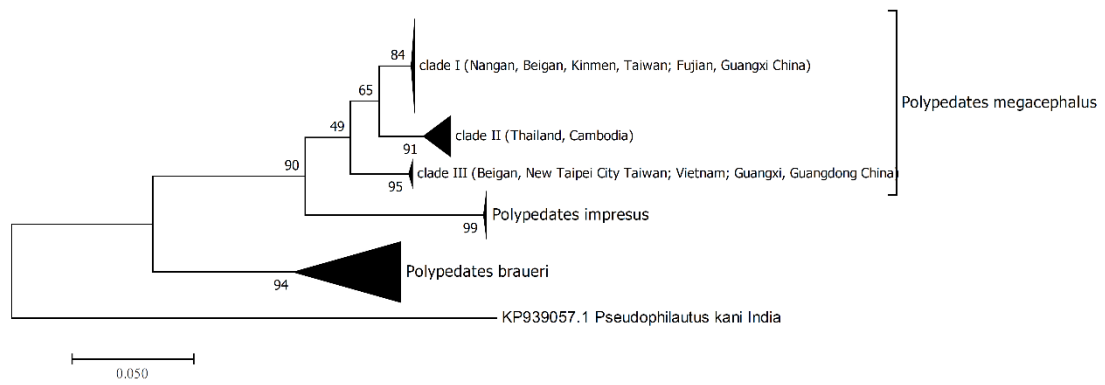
84
clade I (Nangan, Beigan, Kinmen, Taiwan; Fujian, Guangxi China)
65
49
clade II (Thailand, Cambodia)
91
90
clade III (Beigan, New Taipei City Taiwan; Vietnam; Guangxi, Guangdong China)
95
Polypedates megacephalus
Polypedates impresus
99
Polypedates braueri
94
KP939057.1 Pseudophilautus kani India
0.050